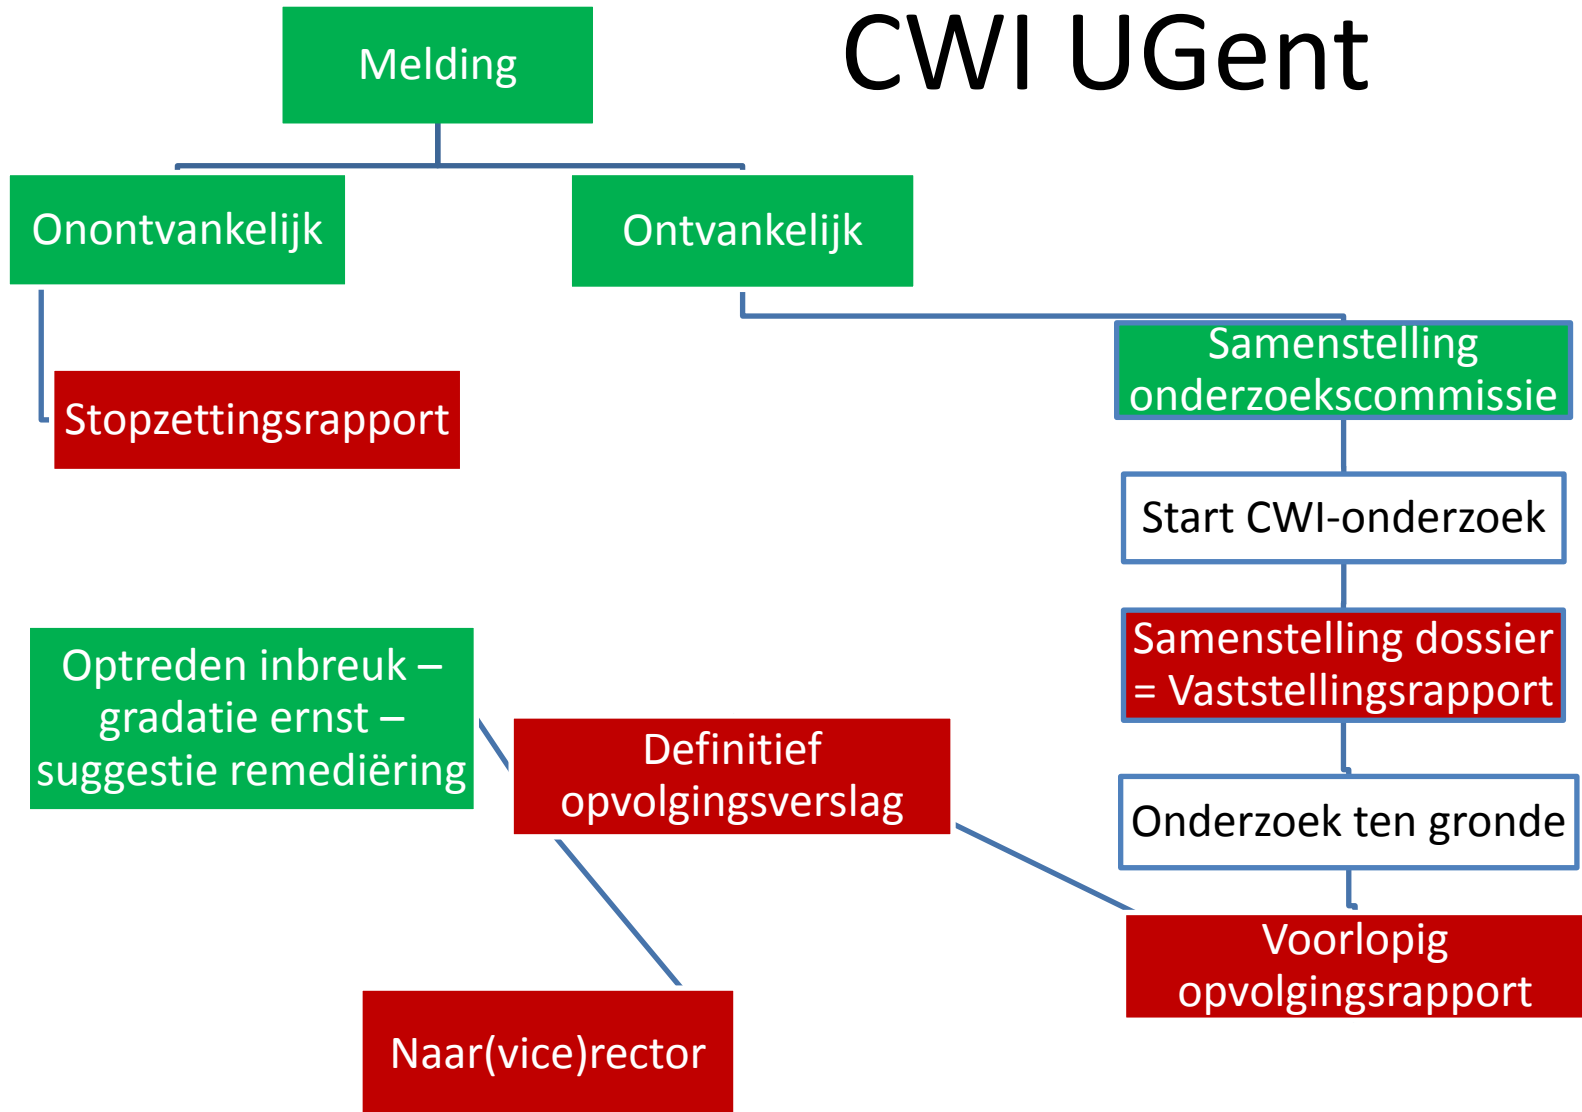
CWI UGent

Melding

Onontvankelijk

Ontvankelijk

Stopzettingsrapport

Samenstelling onderzoekscommissie

Start CWI-onderzoek

Samenstelling dossier = Vaststellingsrapport

Onderzoek ten gronde

Voorlopig opvolgingsrapport

Definitief opvolgingsverslag

Optreden inbreuk – gradatie ernst – suggestie remediëring

Naar(vice)rector